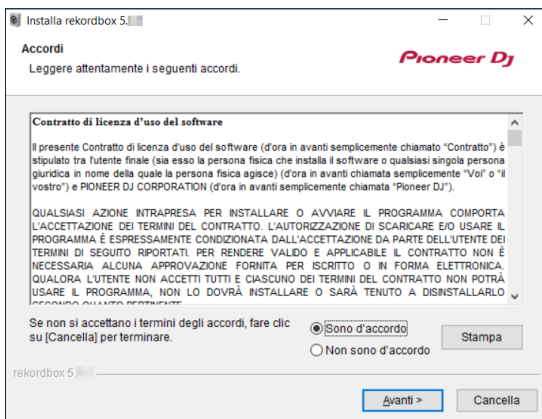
Installa rekordbox 5.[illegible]

Accordi

Leggere attentamente i seguenti accordi.

Pioneer DJ

Contratto di licenza d'uso del software

Il presente Contratto di licenza d'uso del software (d'ora in avanti semplicemente chiamato "Contratto") è stipulato tra l'utente finale (sia esso la persona fisica che installa il software o qualsiasi singola persona giuridica in nome della quale la persona fisica agisce) (d'ora in avanti chiamata semplicemente "Voi" o "il vostro") e PIONEER DJ CORPORATION (d'ora in avanti semplicemente chiamata "Pioneer DJ").

QUALSIASI AZIONE INTRAPRESA PER INSTALLARE O AVVIARE IL PROGRAMMA COMPORTA L'ACCETTAZIONE DEI TERMINI DEL CONTRATTO. L'AUTORIZZAZIONE DI SCARICARE E/O USARE IL PROGRAMMA È ESPRESSAMENTE CONDIZIONATA DALL'ACCETTAZIONE DA PARTE DELL'UTENTE DEI TERMINI DI SEGUITO RIPORTATI. PER RENDERE VALIDO E APPLICABILE IL CONTRATTO NON È NECESSARIA ALCUNA APPROVAZIONE FORNITA PER ISCRITTO O IN FORMA ELETTRONICA. QUALORA L'UTENTE NON ACCETTI TUTTI E CIASCUNO DEI TERMINI DEL CONTRATTO NON POTRÀ USARE IL PROGRAMMA, NON LO DOVRÀ INSTALLARE O SARÀ TENUTO A DISINSTALLARLO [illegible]

Se non si accettano i termini degli accordi, fare clic su [Cancella] per terminare.

Sono d'accordo

Non sono d'accordo

Stampa

rekordbox 5.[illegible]

Avanti >

Cancella